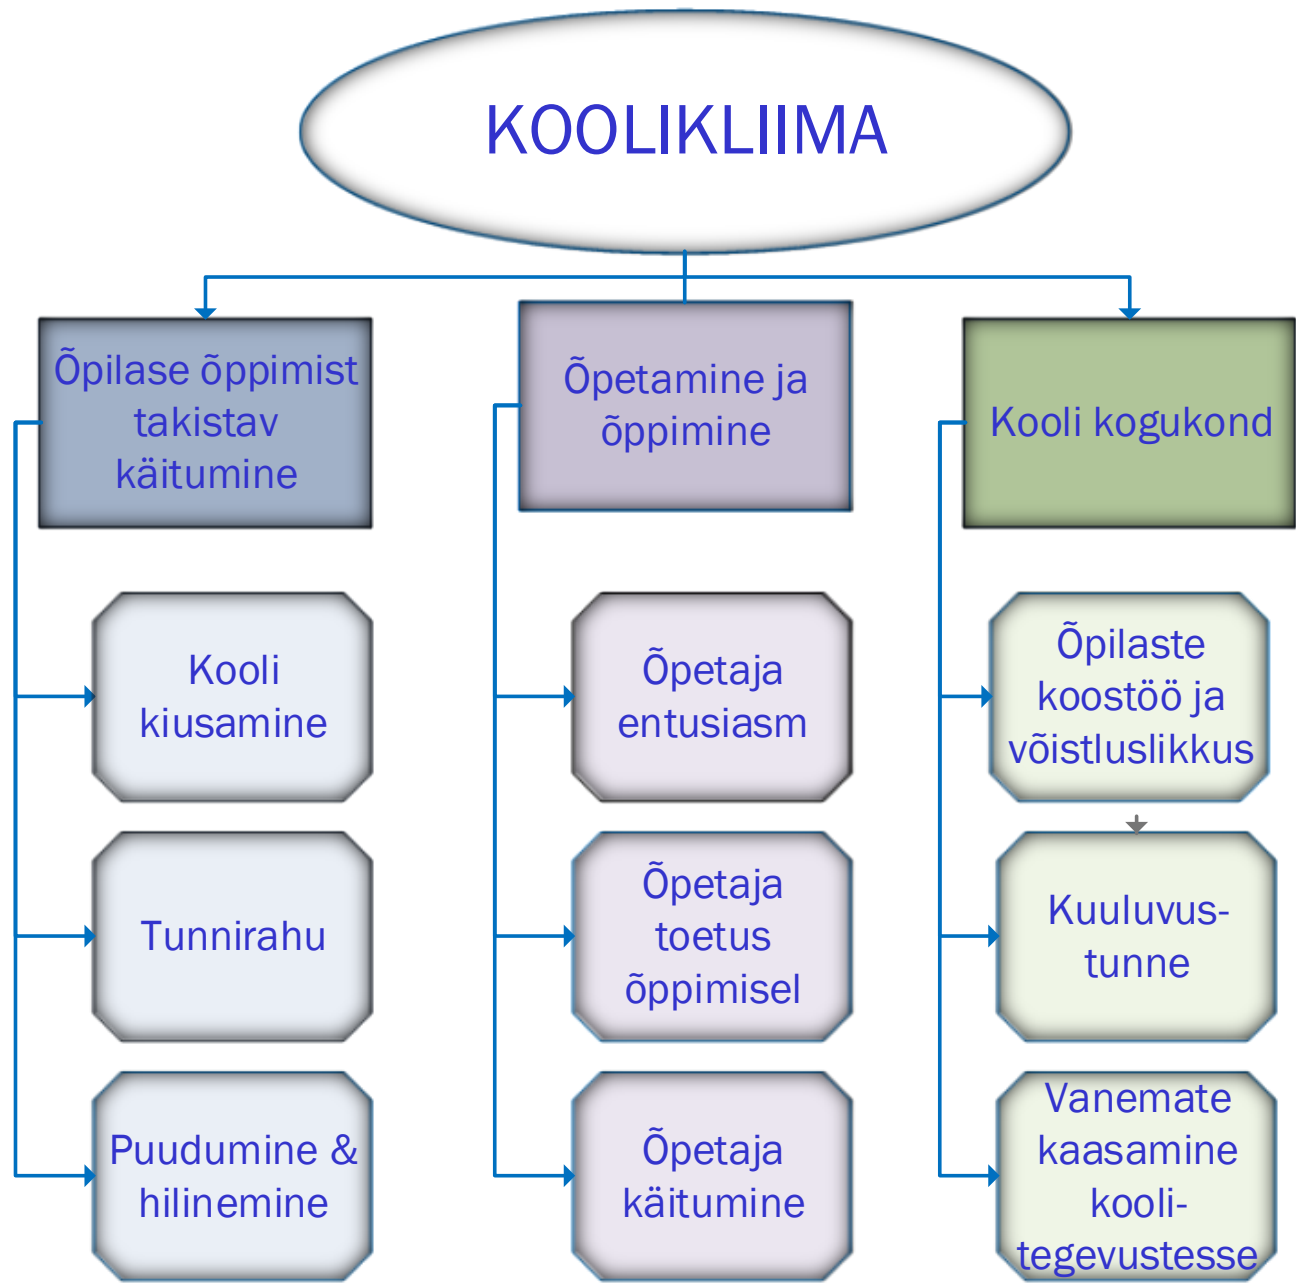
KOOLIKLIIMA

Õpilase õppimist takistav käitumine

Kooli kiusamine

Tunnirahu

Puudumine & hilinemine

Õpetamine ja õppimine

Õpetaja entusiasm

Õpetaja toetus õppimisel

Õpetaja käitumine

Kooli kogukond

Õpilaste koostöö ja võistluslikkus

Kuuluvustunne

Vanemate kaasamine koolitegevustesse